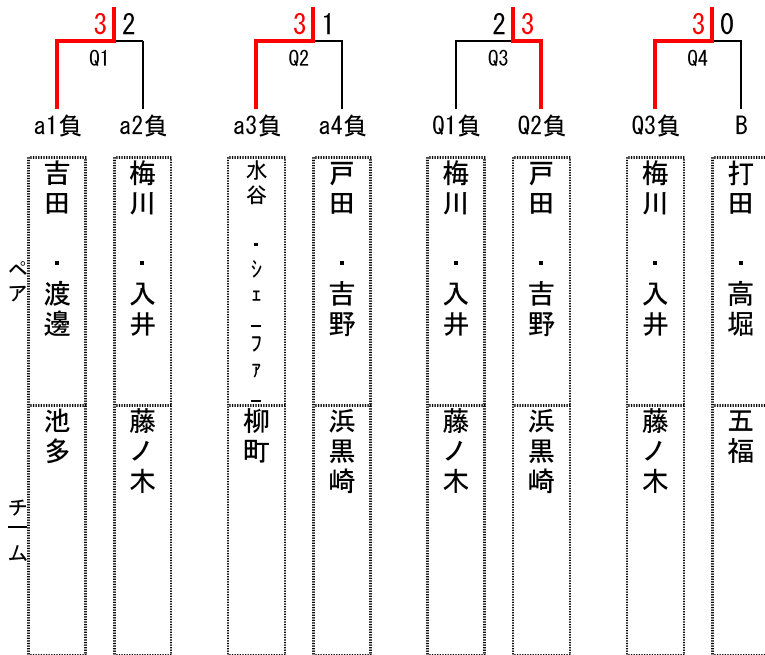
3 2
Q1
a1負 a2負

3 1
Q2
a3負 a4負

2 3
Q3
Q1負 Q2負

3 0
Q4
Q3負 B

ペア

| 吉田・渡邊 | 梅川・入井 | 水谷・シェーファー | 戸田・吉野 | 梅川・入井 | 戸田・吉野 | 梅川・入井 | 打田・高堀 |
|---|---|---|---|---|---|---|---|
| 池多 | 藤ノ木 | 柳町 | 浜黒崎 | 藤ノ木 | 浜黒崎 | 藤ノ木 | 五福 |

チーム